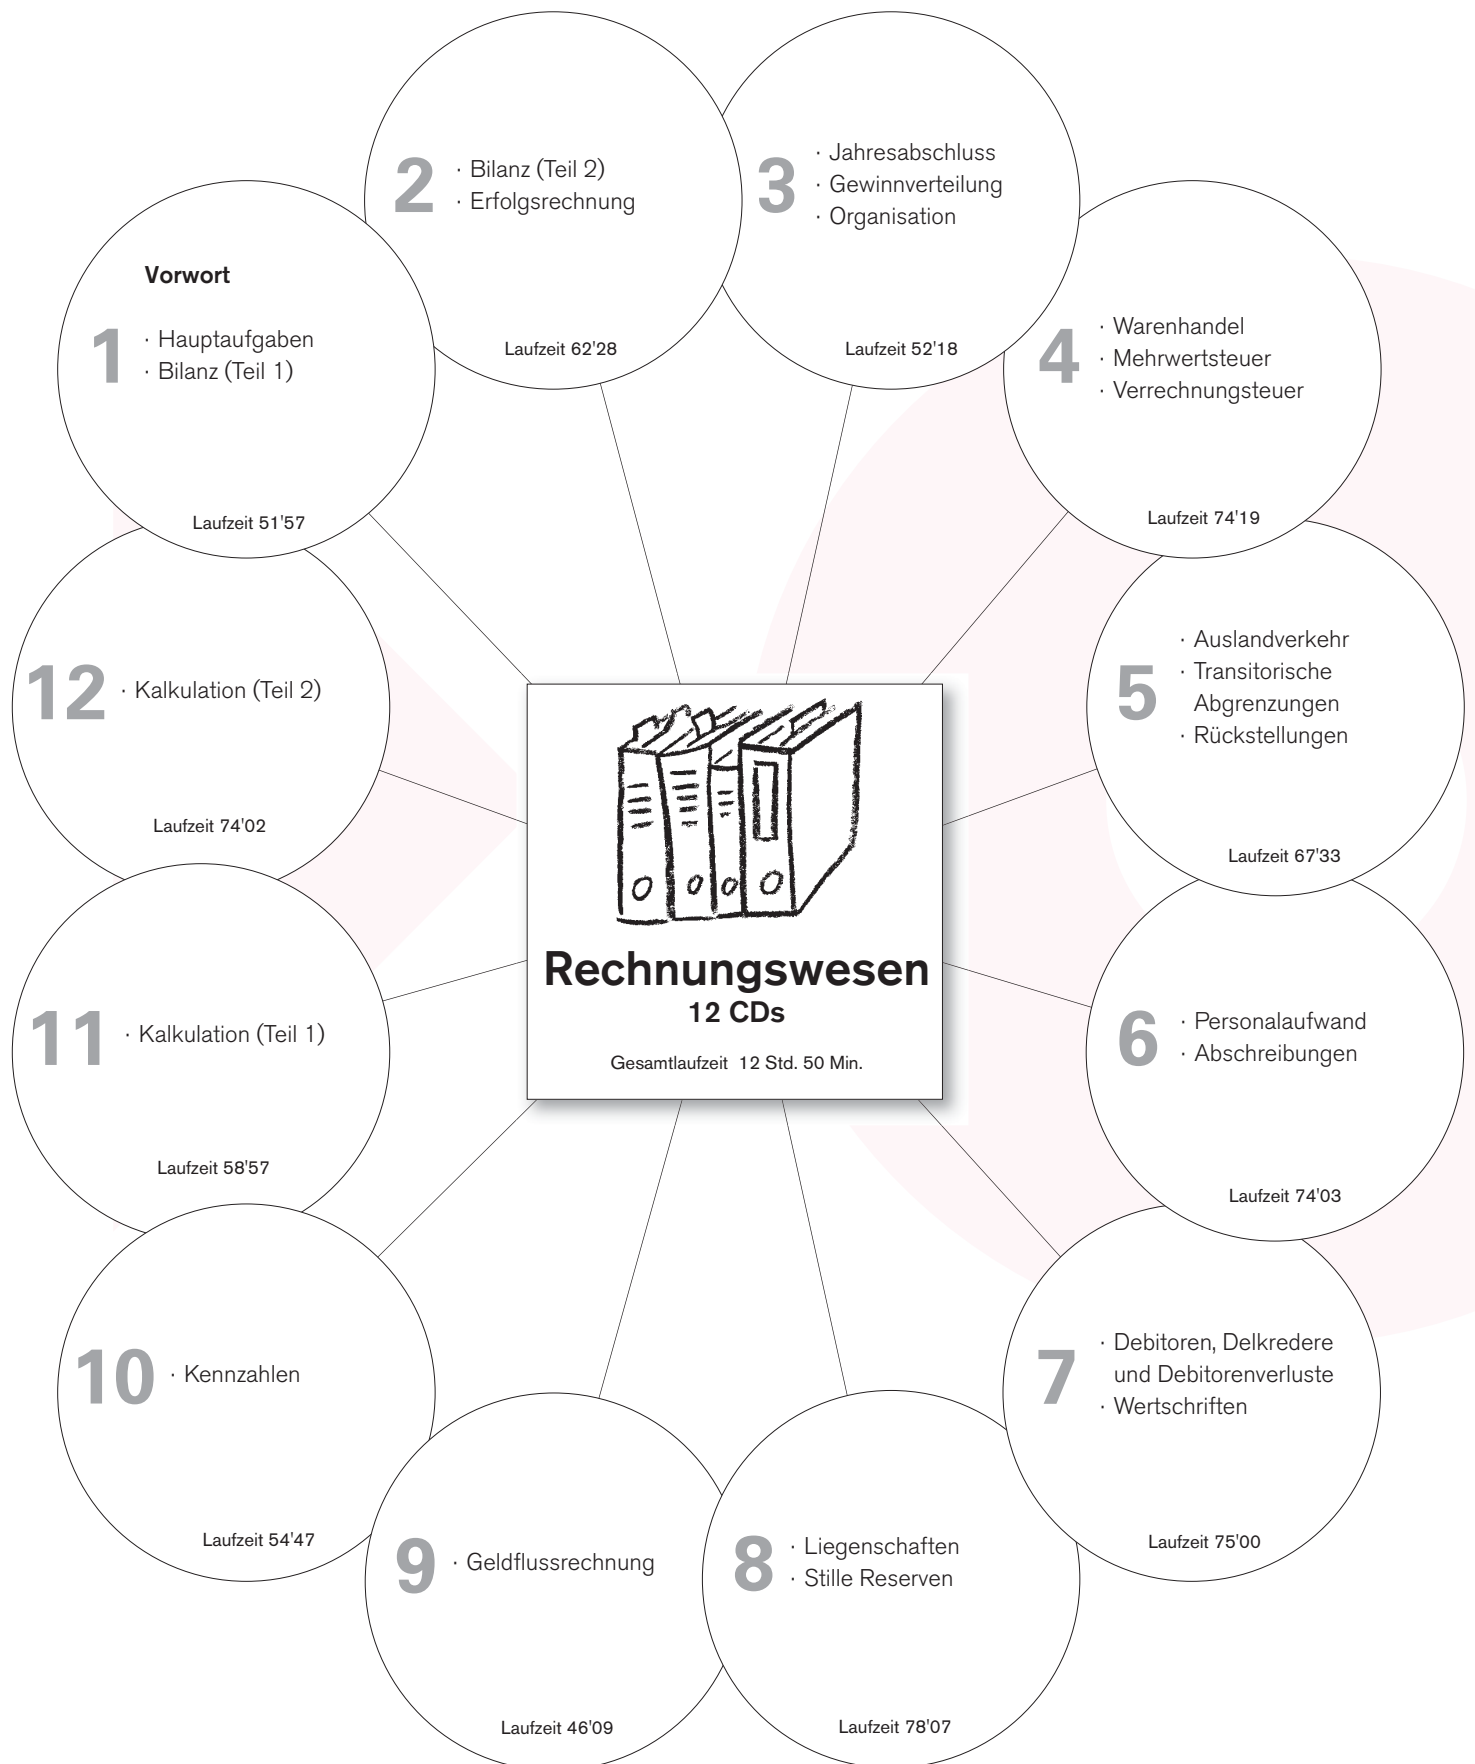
Rechnungswesen
12 CDs
Gesamtlaufzeit 12 Std. 50 Min.

Vorwort
1
· Hauptaufgaben
· Bilanz (Teil 1)
Laufzeit 51'57

2
· Bilanz (Teil 2)
· Erfolgsrechnung
Laufzeit 62'28

3
· Jahresabschluss
· Gewinnverteilung
· Organisation
Laufzeit 52'18

4
· Warenhandel
· Mehrwertsteuer
· Verrechnungsteuer
Laufzeit 74'19

5
· Auslandverkehr
· Transitorische Abgrenzungen
· Rückstellungen
Laufzeit 67'33

6
· Personalaufwand
· Abschreibungen
Laufzeit 74'03

7
· Debitoren, Delkredere und Debitorenverluste
· Wertschriften
Laufzeit 75'00

8
· Liegenschaften
· Stille Reserven
Laufzeit 78'07

9
· Geldflussrechnung
Laufzeit 46'09

10
· Kennzahlen
Laufzeit 54'47

11
· Kalkulation (Teil 1)
Laufzeit 58'57

12
· Kalkulation (Teil 2)
Laufzeit 74'02